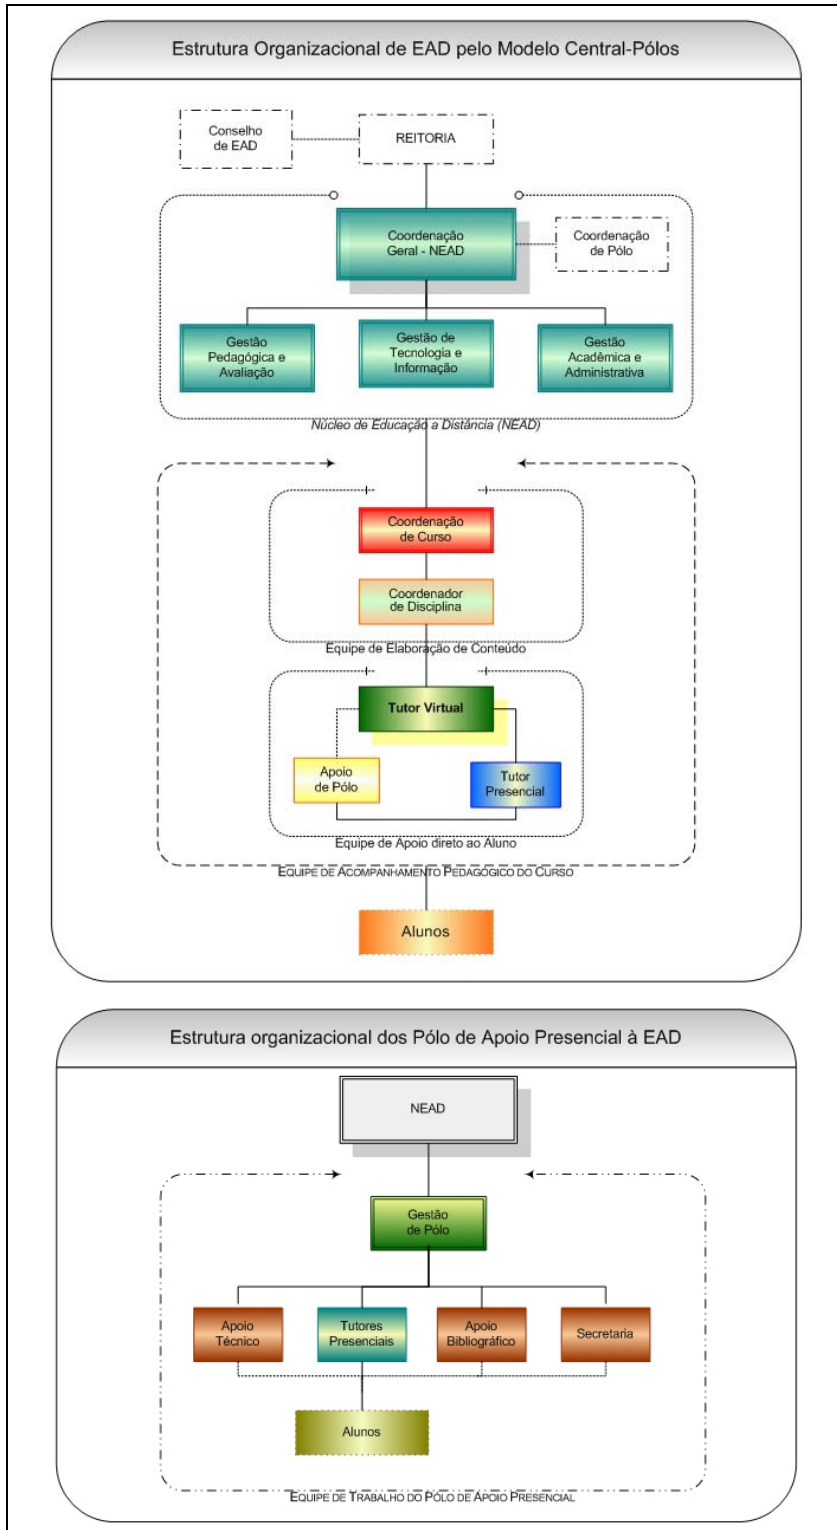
Estrutura Organizacional de EAD pelo Modelo Central-Pólos

Conselho de EAD

REITORIA

Coordenação Geral - NEAD

Coordenação de Pólo

Gestão Pedagógica e Avaliação

Gestão de Tecnologia e Informação

Gestão Acadêmica e Administrativa

Núcleo de Educação a Distância (NEAD)

Coordenação de Curso

Coordenador de Disciplina

Equipe de Elaboração de Conteúdo

Tutor Virtual

Apoio de Pólo

Tutor Presencial

Equipe de Apoio direto ao Aluno

EQUIPE DE ACOMPANHAMENTO PEDAGÓGICO DO CURSO

Alunos

Estrutura organizacional dos Pólo de Apoio Presencial à EAD

NEAD

Gestão de Pólo

Apoio Técnico

Tutores Presenciais

Apoio Bibliográfico

Secretaria

Alunos

EQUIPE DE TRABALHO DO PÓLO DE APOIO PRESENCIAL